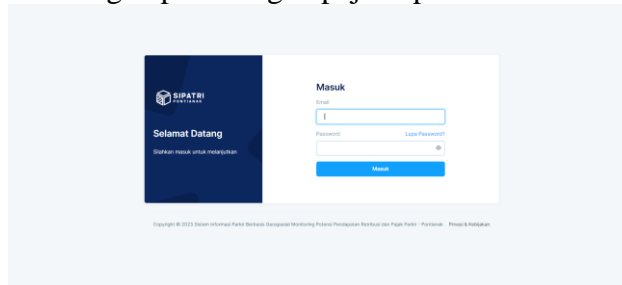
SIPATRI
PONTIANAK

Selamat Datang

Silahkan masuk untuk melanjutkan

Masuk

Email

Password

Lupa Password?

Masuk

Copyright © 2023 Sistem Informasi Parkir Berbasis Geospasial Monitoring Potensi Pendapatan Retribusi dan Pajak Parkir - Pontianak   Privasi & Kebijakan